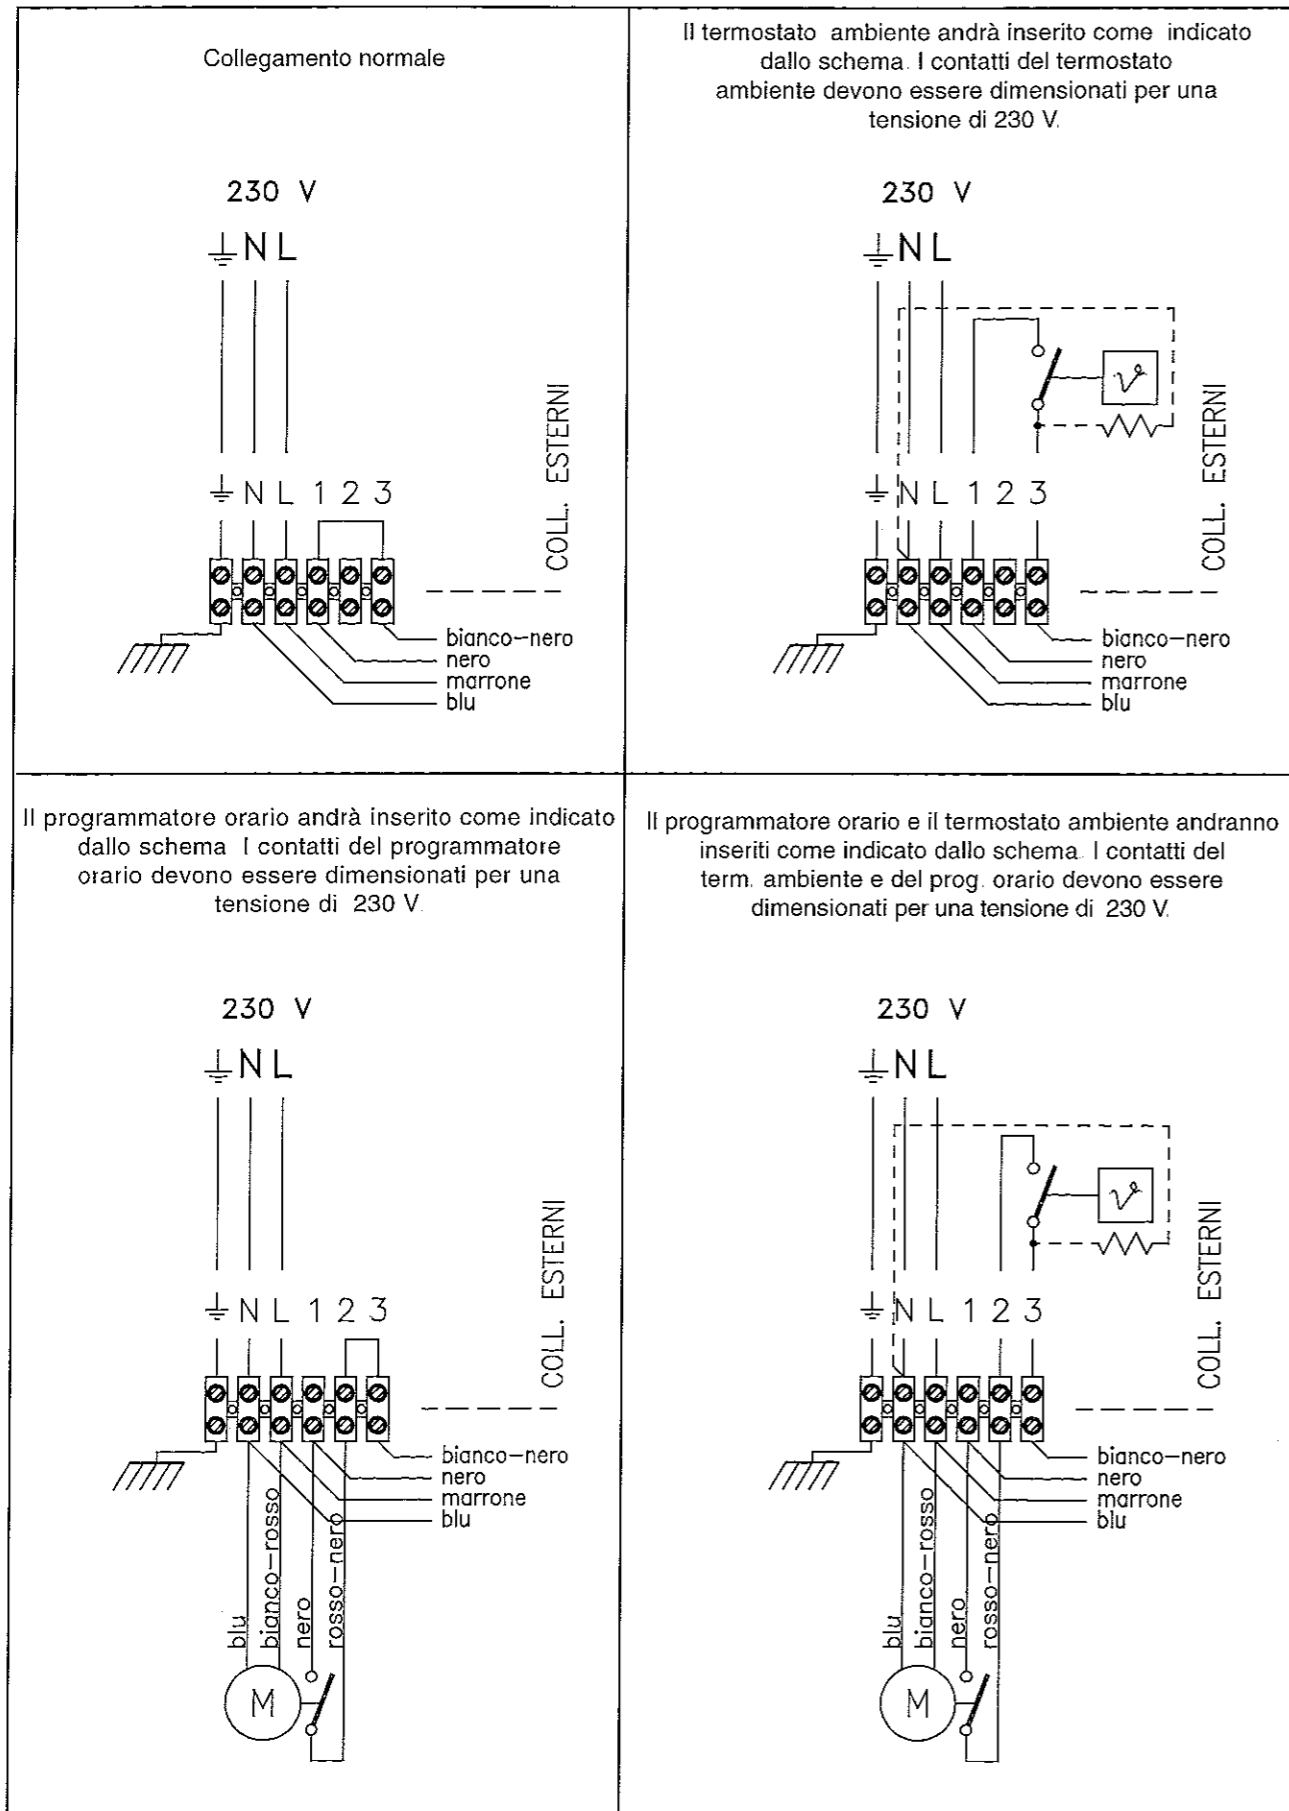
Collegamento normale

230 V

⏚ N L

⏚ N L 1 2 3

COLL. ESTERNI

bianco—nero
nero
marrone
blu

Il termostato ambiente andrà inserito come indicato dallo schema. I contatti del termostato ambiente devono essere dimensionati per una tensione di 230 V.

230 V

⏚ N L

⏚ N L 1 2 3

COLL. ESTERNI

bianco—nero
nero
marrone
blu

Il programmatore orario andrà inserito come indicato dallo schema I contatti del programmatore orario devono essere dimensionati per una tensione di 230 V.

230 V

⏚ N L

⏚ N L 1 2 3

COLL. ESTERNI

bianco—nero
nero
marrone
blu

blu
bianco—rosso
nero
rosso—nero

M

Il programmatore orario e il termostato ambiente andranno inseriti come indicato dallo schema. I contatti del term. ambiente e del prog. orario devono essere dimensionati per una tensione di 230 V.

230 V

⏚ N L

⏚ N L 1 2 3

COLL. ESTERNI

bianco—nero
nero
marrone
blu

blu
bianco—rosso
nero
rosso—nero

M